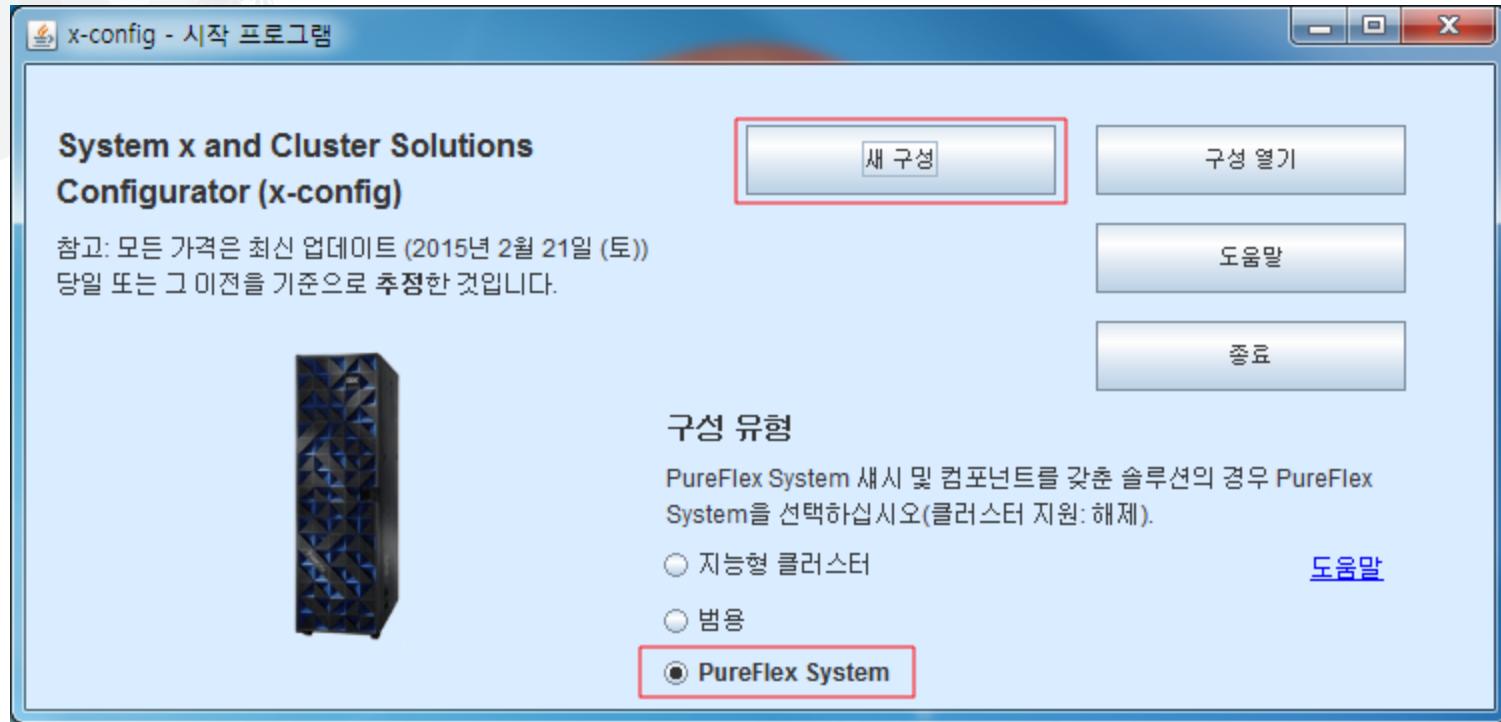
x-config - 시작 프로그램

System x and Cluster Solutions Configurator (x-config)

참고: 모든 가격은 최신 업데이트 (2015년 2월 21일 (토)) 당일 또는 그 이전을 기준으로 추정한 것입니다.

새 구성

구성 열기

도움말

종료

구성 유형

PureFlex System 섀시 및 컴포넌트를 갖춘 솔루션의 경우 PureFlex System을 선택하십시오(클러스터 지원: 해제).

지능형 클러스터

도움말

범용

PureFlex System